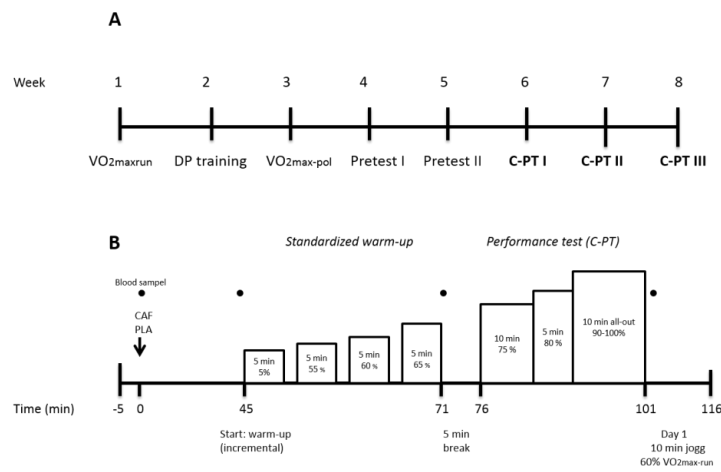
A

Week 1 2 3 4 5 6 7 8

VO2maxrun DP training VO2max-pol Pretest I Pretest II **C-PT I** **C-PT II** **C-PT III**

B

*Standardized warm-up* *Performance test (C-PT)*

Blood sampel

CAF
PLA

5 min 5%

5 min 55 %

5 min 60 %

5 min 65 %

10 min 75 %

5 min 80 %

10 min all-out 90-100%

Time (min) -5 0 45 71 76 101 116

Start: warm-up (incremental)

5 min break

Day 1
10 min jogg
60% VO2max-run